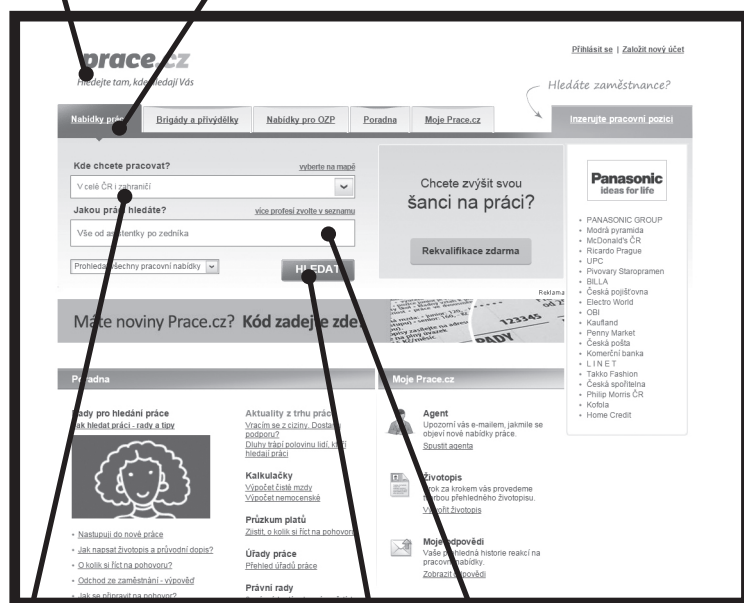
prace.cz
Hledejte tam, kde hledají Vás

Přihlásit se | Založit nový účet

Hledáte zaměstnance?

Nabídky práce | Brigády a přivýdělky | Nabídky pro OZP | Poradna | Moje Prace.cz | Inzerujte pracovní pozici

Kde chcete pracovat?
vyberte na mapě
V celé ČR i zahraničí
Jakou práci hledáte?
více profesí zvolte v seznamu
Vše od asistentky po zedníka
Prohledat všechny pracovní nabídky
HLEDAT

Chcete zvýšit svou šanci na práci?
Rekvalifikace zdarma
Reklama

Panasonic ideas for life
- PANASONIC GROUP
- Modrá pyramida
- McDonald's ČR
- Ricardo Prague
- UPC
- Pivovary Staropramen
- BILLA
- Česká pojišťovna
- Electro World
- OBI
- Kaufland
- Penny Market
- Česká pošta
- Komerční banka
- L I N E T
- Takko Fashion
- Česká spořitelna
- Philip Morris ČR
- Kofola
- Home Credit

Máte noviny Prace.cz? Kód zadejte zde

Poradna

Rady pro hledání práce
Jak hledat práci - rady a tipy

- Nastupují do nové práce
- Jak napsat životopis a průvodní dopis?
- O kolik si říct na pohovoru?
- Odchod ze zaměstnání - výpověď
- Jak se připravit na pohovor?

Aktuality z trhu práce
Vracím se z ciziny. Dostanu podporu?
Dluhy trápí polovinu lidí, kteří hledají práci

Kalkulačky
Výpočet čisté mzdy
Výpočet nemocenské

Průzkum platů
Zjistit, o kolik si říct na pohovoru

Úřady práce
Přehled úřadů práce

Právní rady

Moje Prace.cz

Agent
Upozorní vás e-mailem, jakmile se objeví nové nabídky práce.
Spustit agenta

Životopis
Krok za krokem vás provedeme tvorbou přehledného životopisu.
Vytvořit životopis

Moje odpovědi
Vaše přehledná historie reakcí na pracovní nabídky.
Zobrazit odpovědi